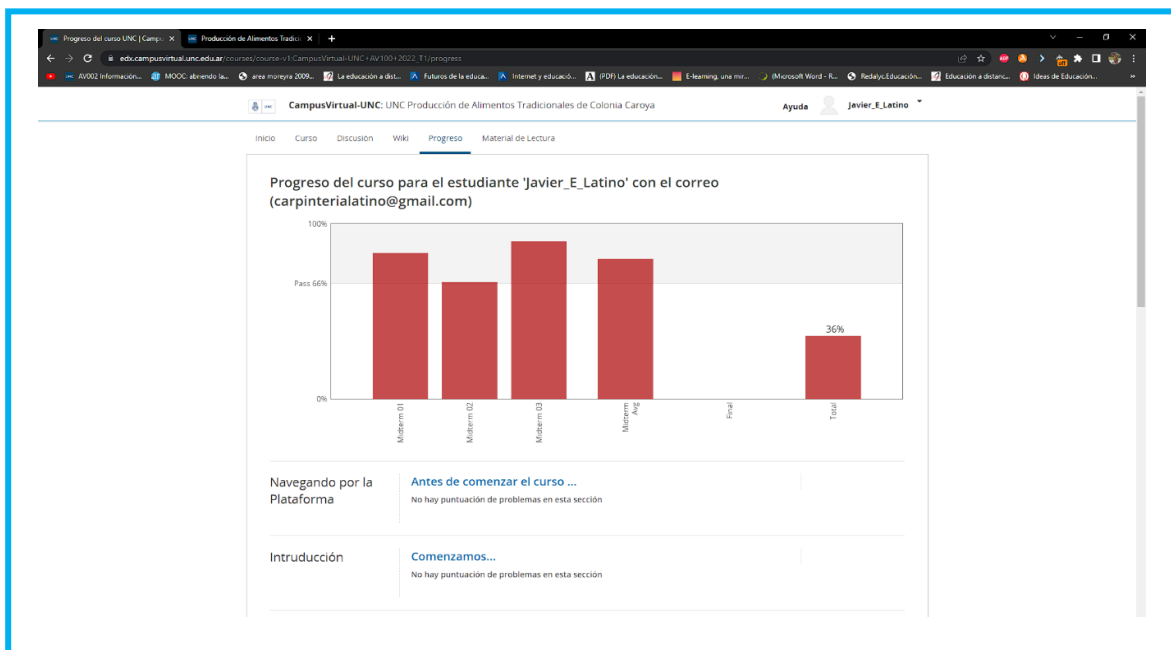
Progreso del curso UNC | Campu ×
Producción de Alimentos Tradici ×
+

edx.campusvirtual.unc.edu.ar/courses/course-v1:CampusVirtual-UNC+AV100+2022_T1/progress

AV002 Información... MOOC: abriendo la... area moreyra 2009... La educación a dist... Futuros de la educa... Internet y educació... (PDF) La educación... E-learning, una mir... (Microsoft Word - R... Redalyc.Educación... Educación a distanc... Ideas de Educación...

CampusVirtual-UNC: UNC Producción de Alimentos Tradicionales de Colonia Caroya
Ayuda
Javier_E_Latino

Inicio
Curso
Discusión
Wiki
Progreso
Material de Lectura

Progreso del curso para el estudiante 'Javier_E_Latino' con el correo (carpinterialatino@gmail.com)

100%
Pass 66%
0%
36%
Midterm 01
Midterm 02
Midterm 03
Midterm Avg
Final
Total

Navegando por la Plataforma
Antes de comenzar el curso ...
No hay puntuación de problemas en esta sección

Intruducción
Comenzamos...
No hay puntuación de problemas en esta sección